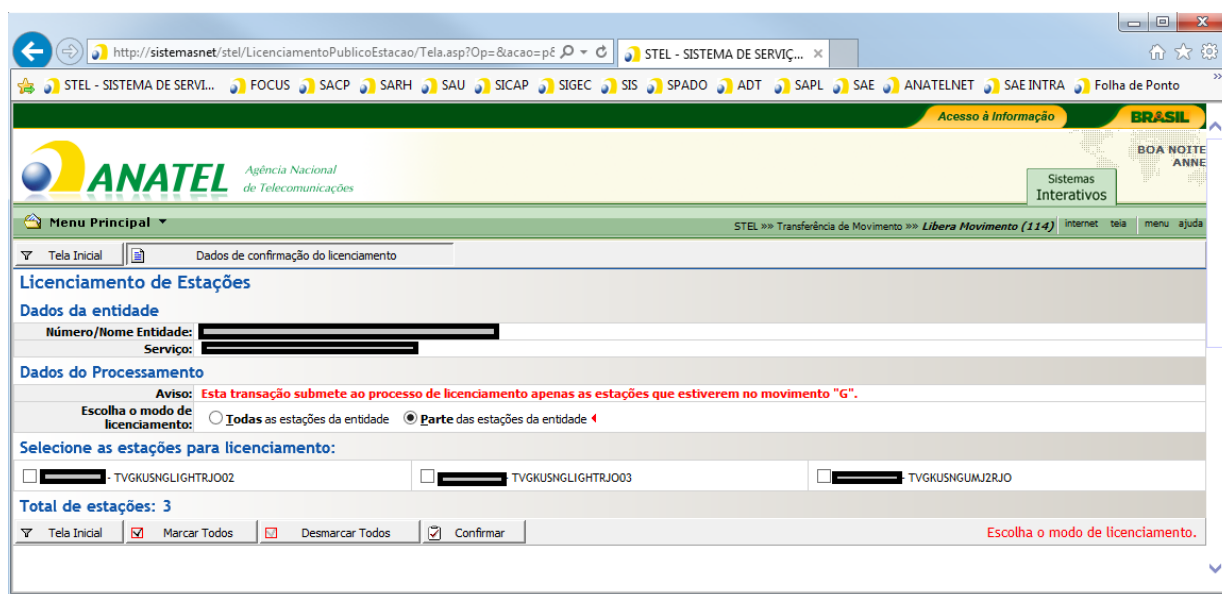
http://sistemasnet/stel/LicenciamentoPublicoEstacao/Tela.asp?Op=&acao=p&

STEL - SISTEMA DE SERVIÇ...

STEL - SISTEMA DE SERVI... FOCUS SACP SARH SAU SICAP SIGEC SIS SPADO ADT SAPL SAE ANATELNET SAE INTRA Folha de Ponto

Acesso à Informação BRASIL

ANATEL Agência Nacional de Telecomunicações

BOA NOITE ANNE

Sistemas Interativos

Menu Principal

STEL »» Transferência de Movimento »» Libera Movimento (114) internet teia menu ajuda

Tela Inicial Dados de confirmação do licenciamento

Licenciamento de Estações

Dados da entidade

Número/Nome Entidade: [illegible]

Serviço: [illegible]

Dados do Processamento

Aviso: Esta transação submete ao processo de licenciamento apenas as estações que estiverem no movimento "G".

Escolha o modo de licenciamento: Todas as estações da entidade Parte das estações da entidade

Selecione as estações para licenciamento:

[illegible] - TVGKUSNGLIGHTRJO02 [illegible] - TVGKUSNGLIGHTRJO03 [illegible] - TVGKUSNGUMJ2RJO

Total de estações: 3

Tela Inicial Marcar Todos Desmarcar Todos Confirmar

Escolha o modo de licenciamento.